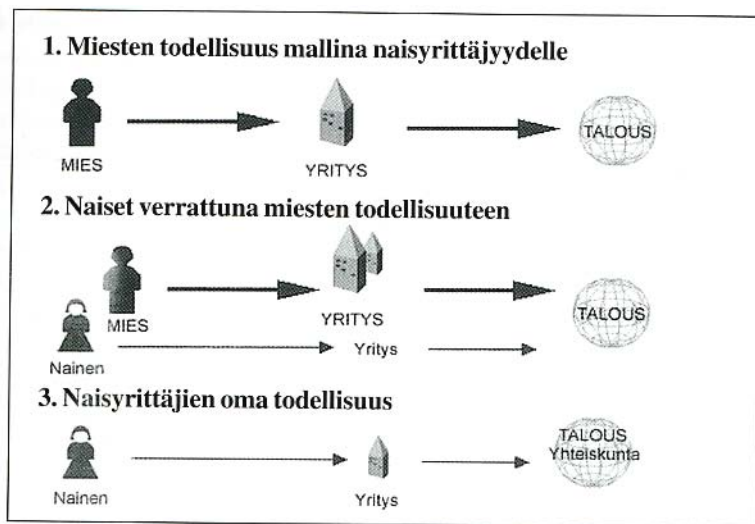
1. Miesten todellisuus mallina naisyrittäjyydelle

MIES

YRITYS

TALOUS

2. Naiset verrattuna miesten todellisuuteen

MIES

YRITYS

TALOUS

Nainen

Yritys

3. Naisyrittäjien oma todellisuus

Nainen

Yritys

TALOUS
Yhteiskunta